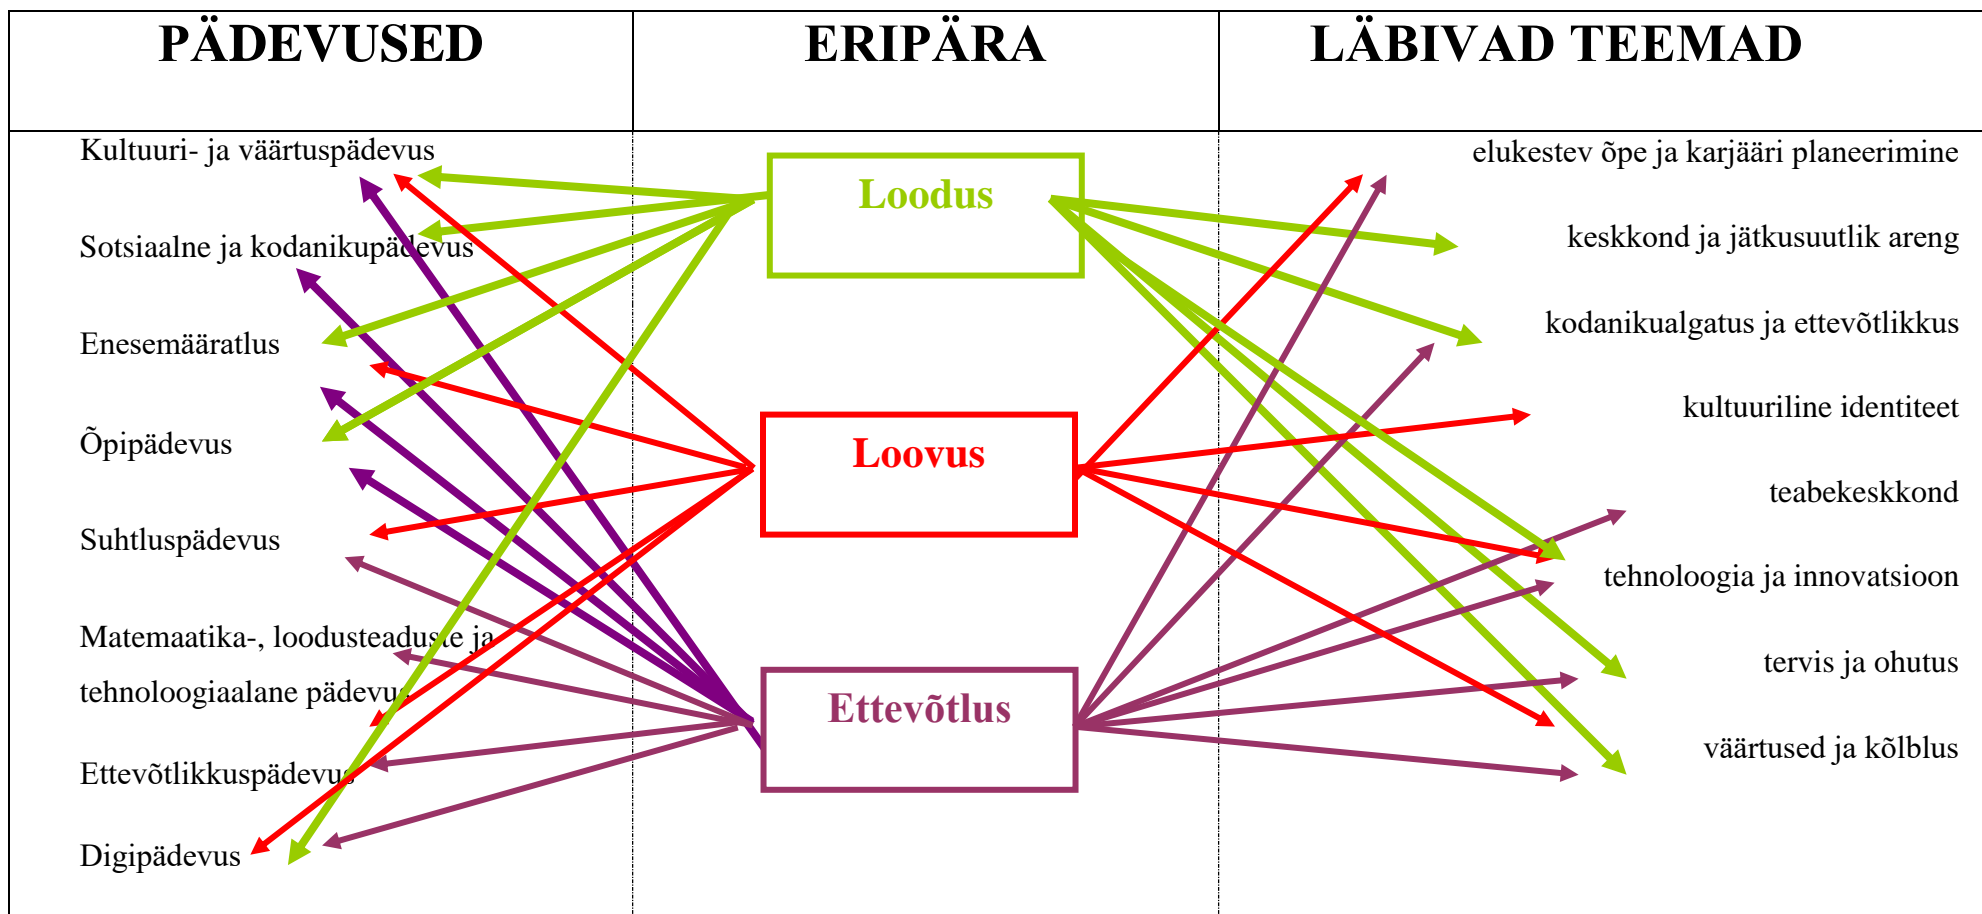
| PÄDEVUSED | ERIPÄRA | LÄBIVAD TEEMAD |
|---|---|---|
| Kultuuri- ja väärtuspädevus<br>Sotsiaalne ja kodanikupädevus<br>Enesemääratlus<br>Õpipädevus<br>Suhtluspädevus<br>Matemaatika-, loodusteaduste ja tehnoloogiaalane pädevus<br>Ettevõtlikkuspädevus<br>Digipädevus | Loodus<br>Loovus<br>Ettevõtlus | elukestev õpe ja karjääri planeerimine<br>keskkond ja jätkusuutlik areng<br>kodanikualgatus ja ettevõtlikkus<br>kultuuriline identiteet<br>teabekeskkond<br>tehnoloogia ja innovatsioon<br>tervis ja ohutus<br>väärtused ja kõlblus |